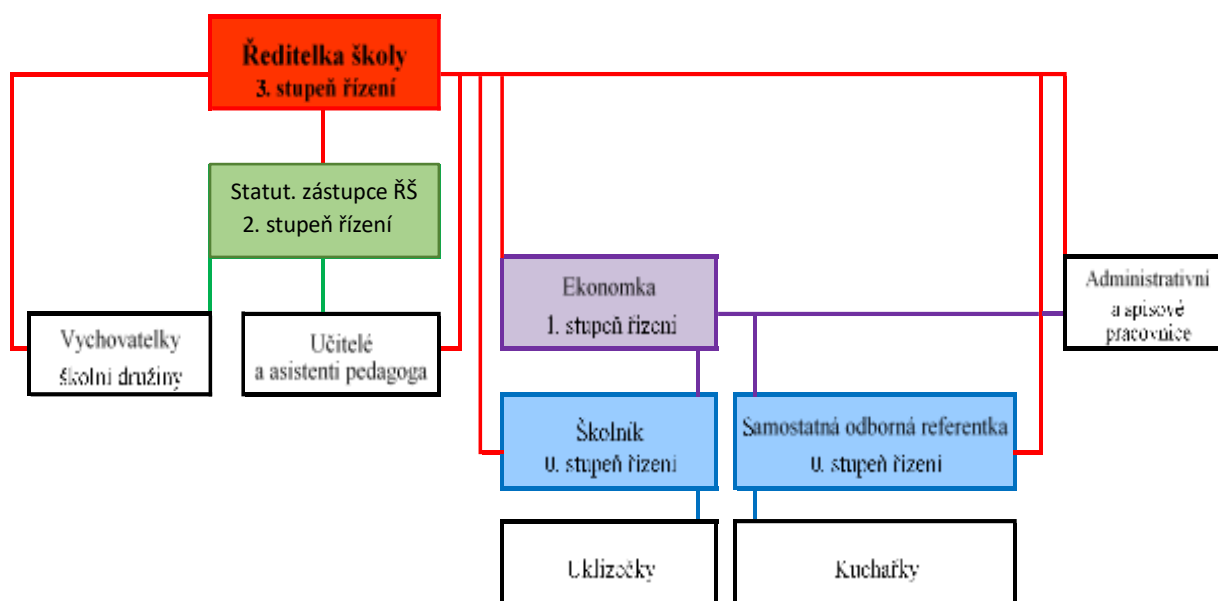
Ředitelka školy
3. stupeň řízení

Statut. zástupce ŘŠ
2. stupeň řízení

Vychovatelky
školní družiny

Učitelé
a asistenti pedagoga

Ekonomka
1. stupeň řízení

Administrativní
a spisové
pracovnice

Školník
0. stupeň řízení

Samostatná odborná referentka
0. stupeň řízení

Uklízečky

Kuchařky